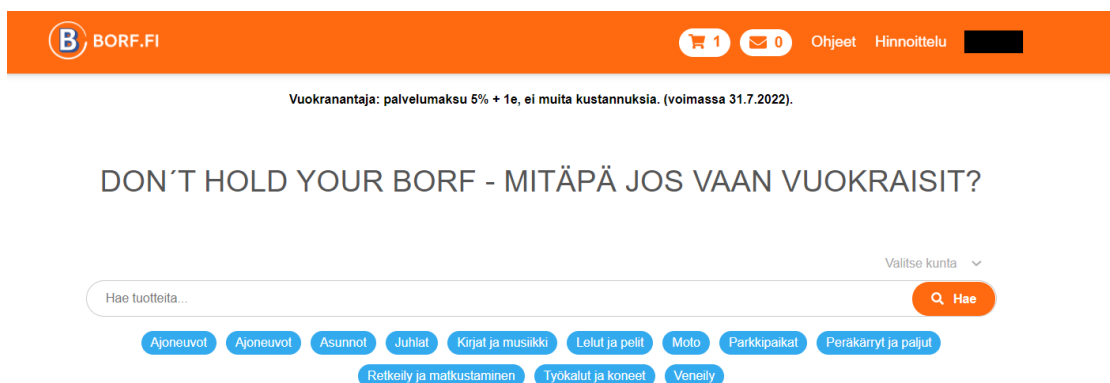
B BORF.FI

1 0 Ohjeet Hinnoittelu

Vuokranantaja: palvelumaksu 5% + 1e, ei muita kustannuksia. (voimassa 31.7.2022).

DON´T HOLD YOUR BORF - MITÄPÄ JOS VAAN VUOKRAISIT?

Valitse kunta

Hae tuotteita...

Hae

Ajoneuvot Ajoneuvot Asunnot Juhlat Kirjat ja musiikki Lelut ja pelit Moto Parkkipaikat Peräkärryt ja paljut

Retkeily ja matkustaminen Työkalut ja koneet Veneily